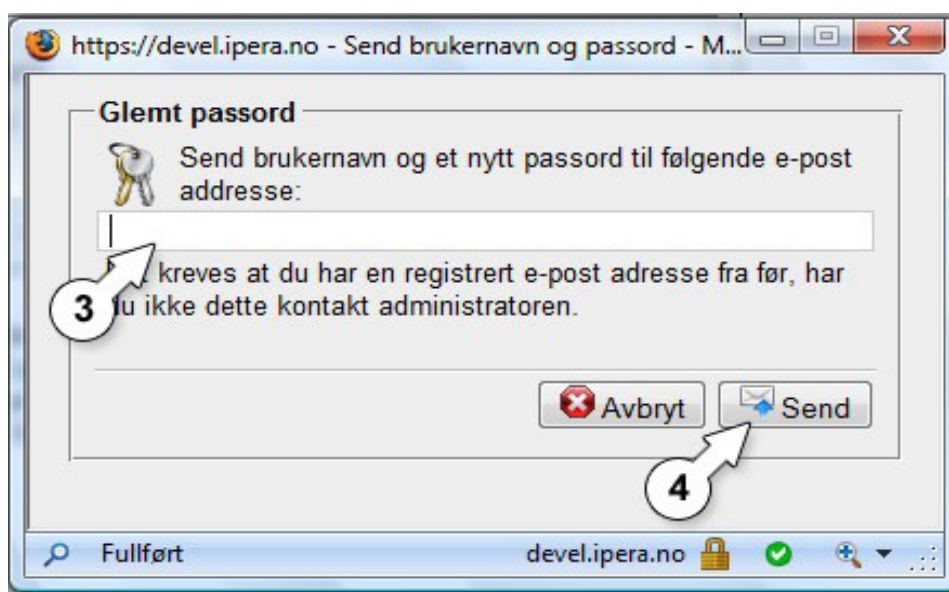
https://devel.ipera.no - Send brukernavn og passord - M...

Glemt passord

Send brukernavn og et nytt passord til følgende e-post addresse:

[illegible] kreves at du har en registrert e-post adresse fra før, har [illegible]u ikke dette kontakt administratoren.

3

Avbryt

Send

4

Fullført

devel.ipera.no